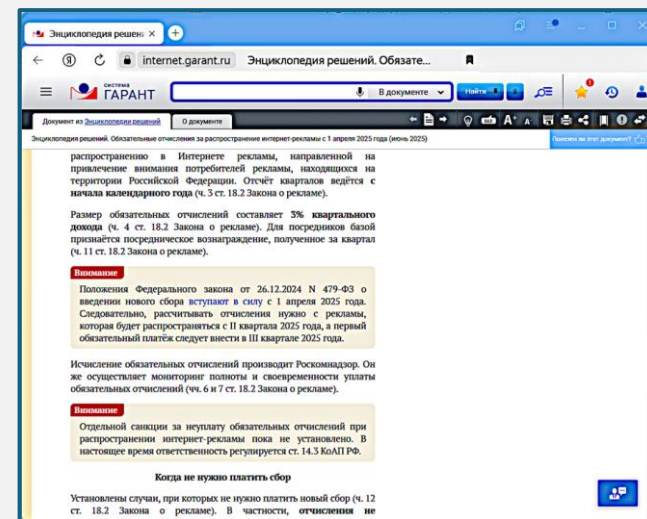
Энциклопедия решени ×

internet.garant.ru Энциклопедия решений. Обязате...

система ГАРАНТ

В документе

Найти

Документ из Энциклопедии решений

О документе

Энциклопедия решений. Обязательные отчисления за распространение интернет-рекламы с 1 апреля 2025 года (июнь 2025)

Помогла ли этот документ?

распространению в Интернете рекламы, направленной на привлечение внимания потребителей рекламы, находящихся на территории Российской Федерации. Отчёт квартал ведётся с начала календарного года (ч. 3 ст. 18.2 Закона о рекламе).

Размер обязательных отчислений составляет 3% квартального дохода (ч. 4 ст. 18.2 Закона о рекламе). Для посредников базой признаётся посредническое вознаграждение, полученное за квартал (ч. 11 ст. 18.2 Закона о рекламе).

Внимание

Положения Федерального закона от 26.12.2024 N 479-ФЗ о введении нового сбора вступают в силу с 1 апреля 2025 года. Следовательно, рассчитывать отчисления нужно с рекламы, которая будет распространяться с II квартала 2025 года, а первый обязательный платёж следует внести в III квартале 2025 года.

Исчисление обязательных отчислений производит Роскомнадзор. Он же осуществляет мониторинг полноты и своевременности уплаты обязательных отчислений (чч. 6 и 7 ст. 18.2 Закона о рекламе).

Внимание

Отдельной санкции за неуплату обязательных отчислений при распространении интернет-рекламы пока не установлено. В настоящее время ответственность регулируется ст. 14.3 КоАП РФ.

Когда не нужно платить сбор

Установлены случаи, при которых не нужно платить новый сбор (ч. 12 ст. 18.2 Закона о рекламе). В частности, отчисления не